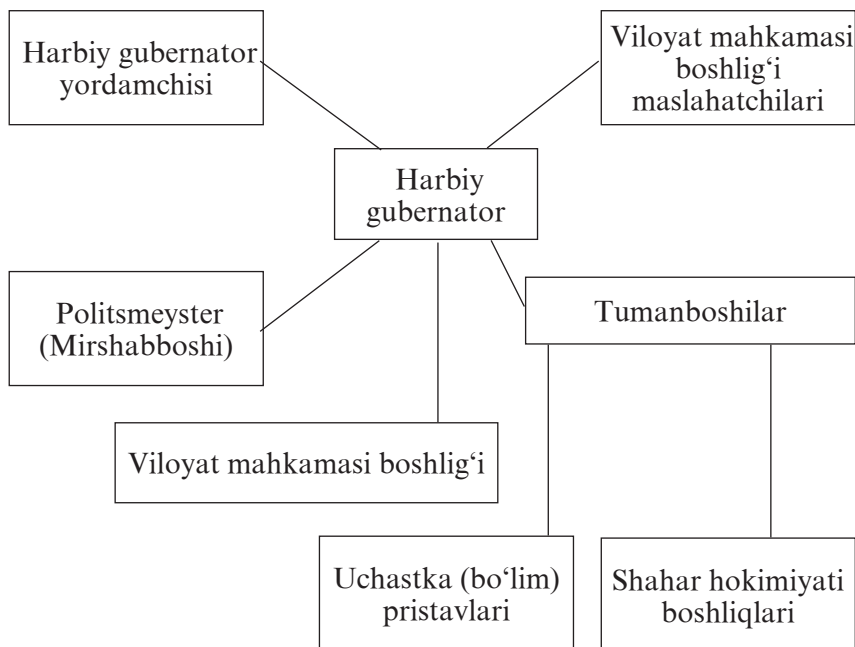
Harbiy gubernator yordamchisi

Viloyat mahkamasi boshlig‘i maslahatchilari

Harbiy gubernator

Politsmeyster (Mirshabboshi)

Tumanboshilar

Viloyat mahkamasi boshlig‘i

Uchastka (bo‘lim) pristavlari

Shahar hokimiyati boshliqlari